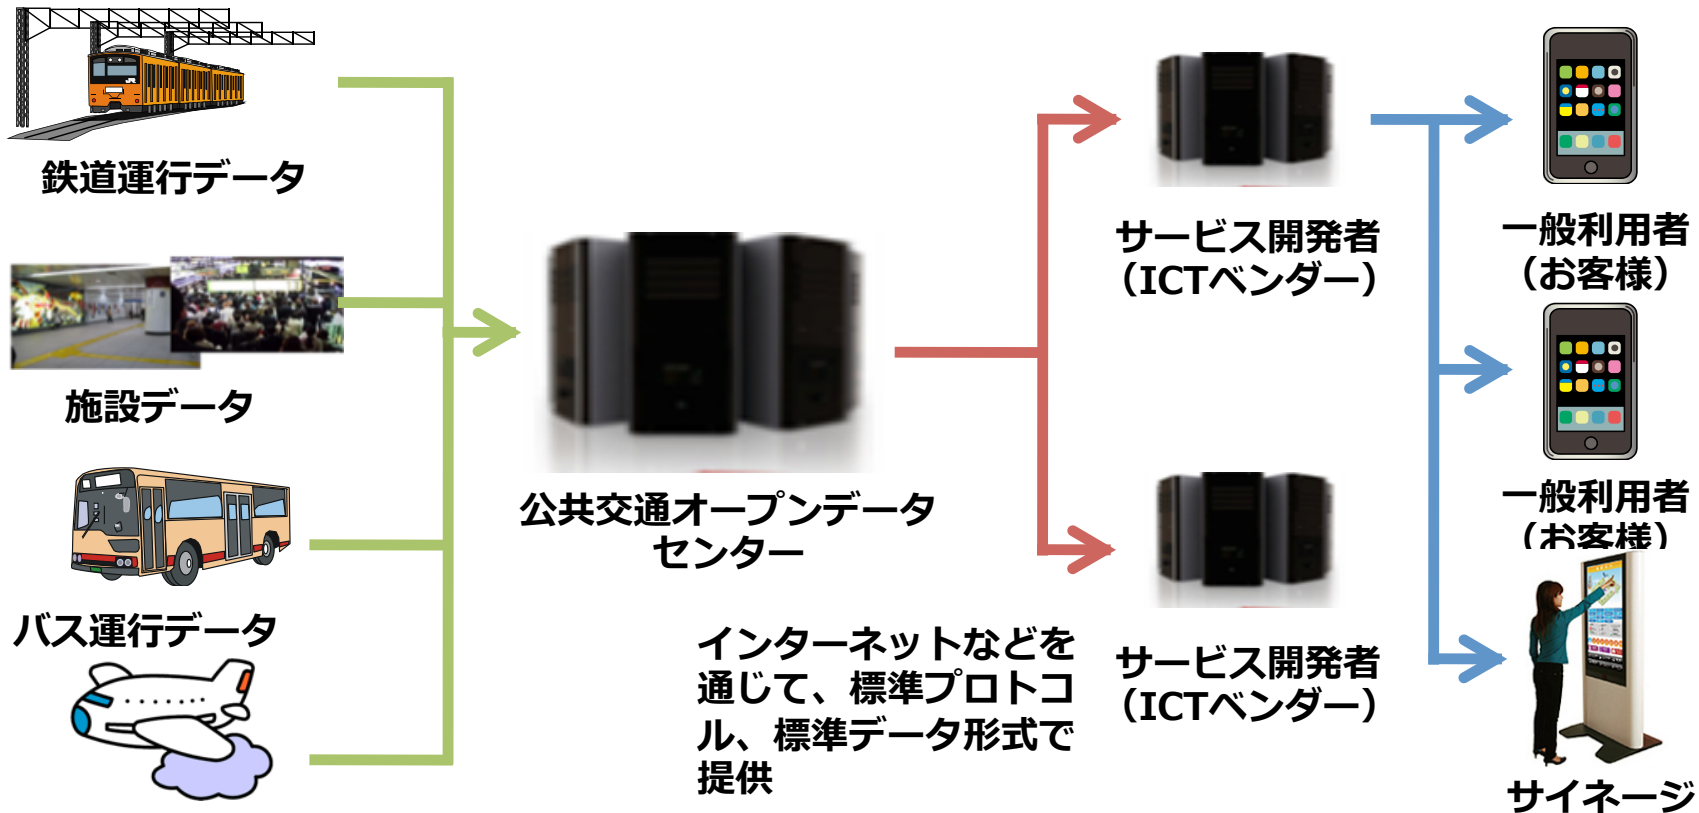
鉄道運行データ

施設データ

バス運行データ

公共交通オープンデータセンター

サービス開発者（ICTベンダー）

サービス開発者（ICTベンダー）

インターネットなどを通じて、標準プロトコル、標準データ形式で提供

一般利用者（お客様）

一般利用者（お客様）

サイネージ